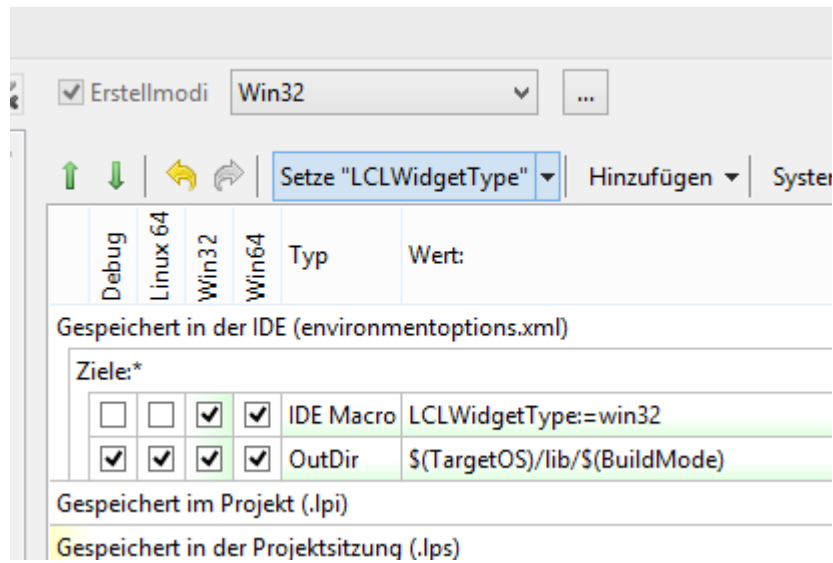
Erstellmodi Win32 ...

Setze "LCLWidgetType" Hinzufügen Syster

| Debug | Linux 64 | Win32 | Win64 | Typ | Wert: |
|---|---|---|---|---|---|

Gespeichert in der IDE (environmentoptions.xml)

Ziele:*

| | | | | | |
|---|---|---|---|---|---|
| ☐ | ☐ | ☑ | ☑ | IDE Macro | LCLWidgetType:=win32 |
| ☑ | ☑ | ☑ | ☑ | OutDir | $(TargetOS)/lib/$(BuildMode) |

Gespeichert im Projekt (.lpi)

Gespeichert in der Projektsitzung (.lps)